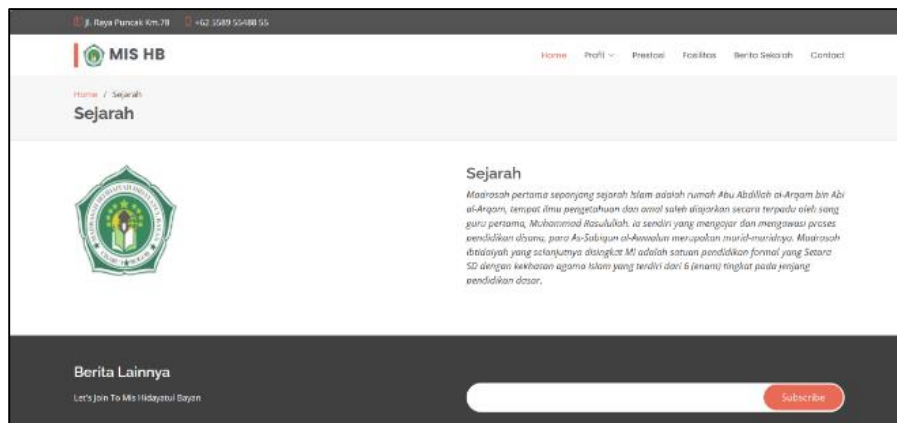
Jl. Raya Puncak Km.78 +62 5589 55488 55

MIS HB

Home Profil Prestasi Fasilitas Berita Sekolah Contact

Home / Sejarah

Sejarah

Sejarah

Madrasah pertama sepanjang sejarah Islam adalah rumah Abu Abdillah al-Arqam bin Abi al-Arqam, tempat ilmu pengetahuan dan amal saleh diajarkan secara terpadu oleh sang guru pertama, Muhammad Rasulullah. Ia sendiri yang mengajar dan mengawasi proses pendidikan disana, para As-Sabiqun al-Awwalun merupakan murid-muridnya. Madrasah Ibtidaiyah yang selanjutnya disingkat MI adalah satuan pendidikan formal yang Setara SD dengan kekhasan agama Islam yang terdiri dari 6 (enam) tingkat pada jenjang pendidikan dasar.

Berita Lainnya

Let's Join To Mis Hidayatul Bayan

Subscribe